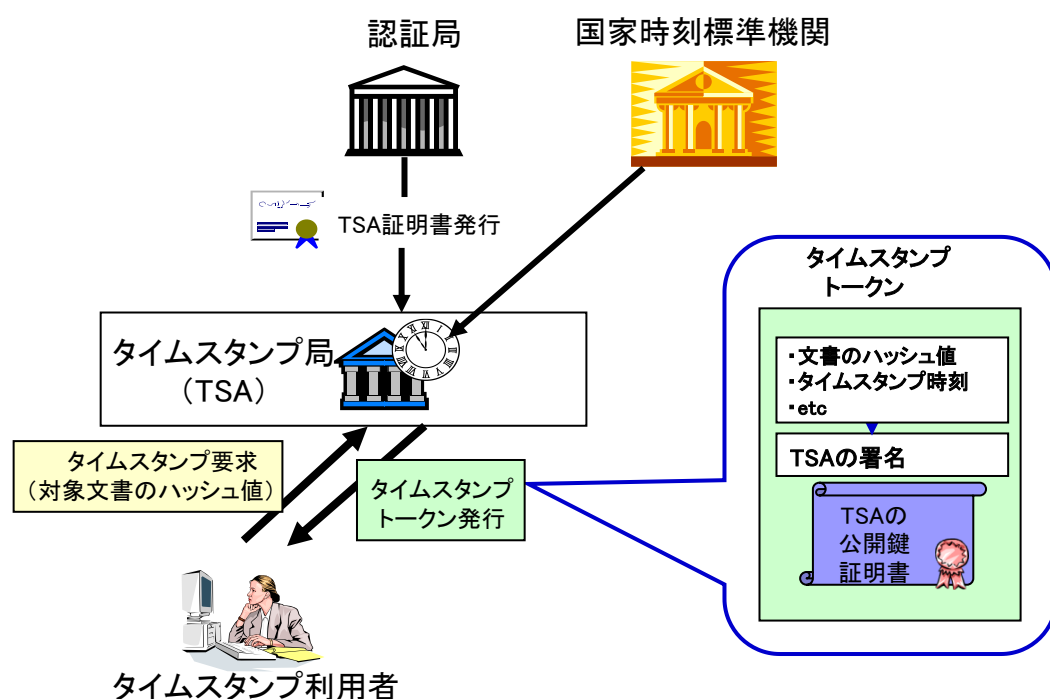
認証局

国家時刻標準機関

TSA証明書発行

タイムスタンプ局
（TSA）

タイムスタンプ
トークン

・文書のハッシュ値
・タイムスタンプ時刻
・etc

TSAの署名

TSAの
公開鍵
証明書

タイムスタンプ要求
（対象文書のハッシュ値）

タイムスタンプ
トークン発行

タイムスタンプ利用者